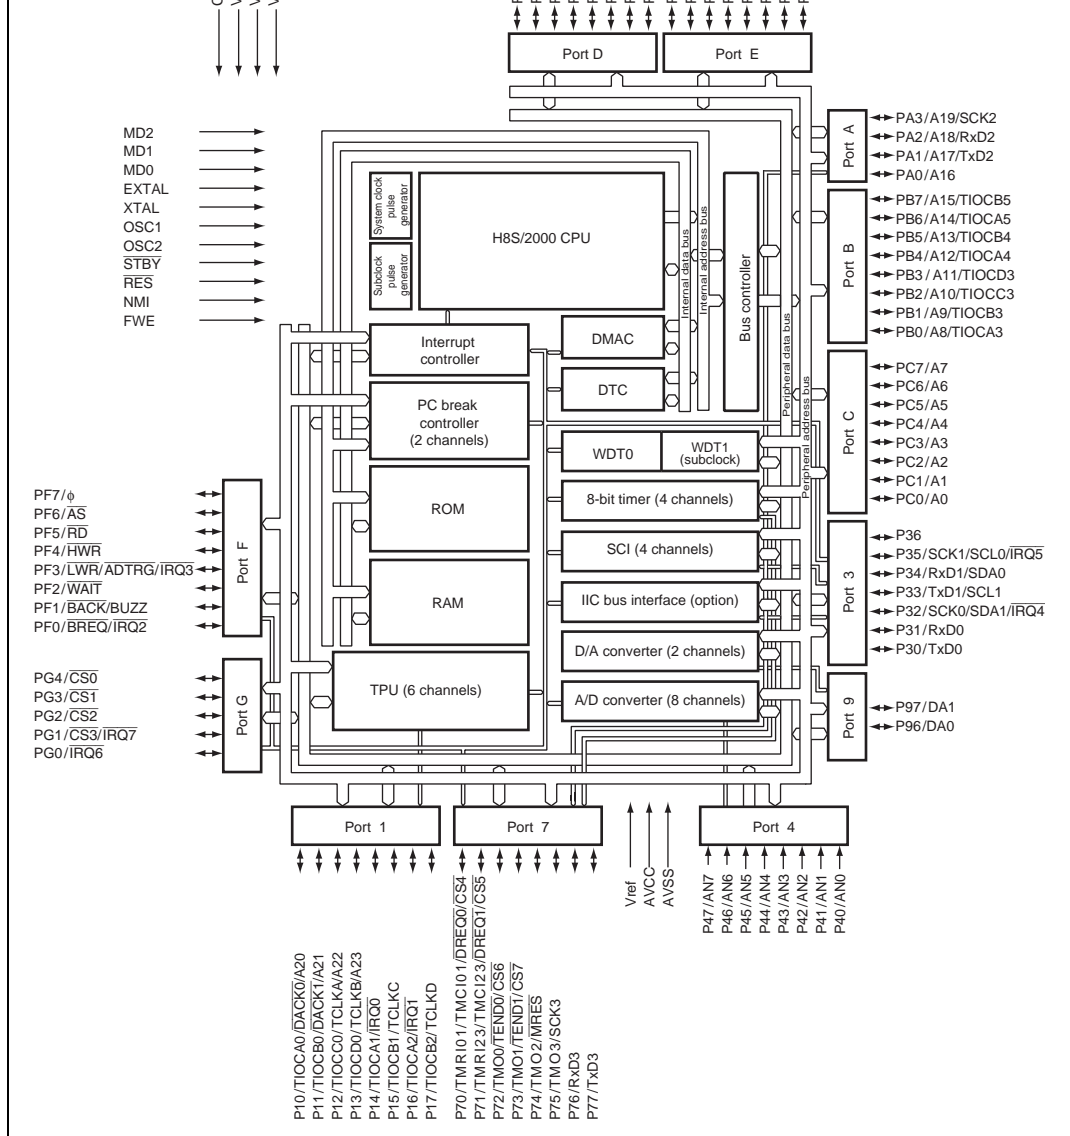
Port D
Port E

MD2
MD1
MD0
EXTAL
XTAL
OSC1
OSC2
$\overline{STBY}$
$\overline{RES}$
NMI
FWE

System clock pulse generator
Subclock pulse generator
H8S/2000 CPU
Internal data bus
Internal address bus
Bus controller
Interrupt controller
DMAC
DTC
PC break controller (2 channels)
Peripheral data bus
Peripheral address bus
WDT0
WDT1 (subclock)
ROM
8-bit timer (4 channels)
SCI (4 channels)
RAM
IIC bus interface (option)
D/A converter (2 channels)
TPU (6 channels)
A/D converter (8 channels)

Port A
PA3/A19/SCK2
PA2/A18/RxD2
PA1/A17/TxD2
PA0/A16

Port B
PB7/A15/TIOCB5
PB6/A14/TIOCA5
PB5/A13/TIOCB4
PB4/A12/TIOCA4
PB3/A11/TIOCD3
PB2/A10/TIOCC3
PB1/A9/TIOCB3
PB0/A8/TIOCA3

Port C
PC7/A7
PC6/A6
PC5/A5
PC4/A4
PC3/A3
PC2/A2
PC1/A1
PC0/A0

Port 3
P36
P35/SCK1/SCL0/$\overline{IRQ5}$
P34/RxD1/SDA0
P33/TxD1/SCL1
P32/SCK0/SDA1/$\overline{IRQ4}$
P31/RxD0
P30/TxD0

Port 9
P97/DA1
P96/DA0

Port F
PF7/$\phi$
PF6/$\overline{AS}$
PF5/$\overline{RD}$
PF4/$\overline{HWR}$
PF3/$\overline{LWR}$/$\overline{ADTRG}$/$\overline{IRQ3}$
PF2/$\overline{WAIT}$
PF1/$\overline{BACK}$/BUZZ
PF0/$\overline{BREQ}$/$\overline{IRQ2}$

Port G
PG4/$\overline{CS0}$
PG3/$\overline{CS1}$
PG2/$\overline{CS2}$
PG1/$\overline{CS3}$/$\overline{IRQ7}$
PG0/$\overline{IRQ6}$

Port 1
Port 7
Port 4

Vref
AVCC
AVSS

P47/AN7
P46/AN6
P45/AN5
P44/AN4
P43/AN3
P42/AN2
P41/AN1
P40/AN0

P10/TIOCA0/$\overline{DACK0}$/A20
P11/TIOCB0/$\overline{DACK1}$/A21
P12/TIOCC0/TCLKA/A22
P13/TIOCD0/TCLKB/A23
P14/TIOCA1/$\overline{IRQ0}$
P15/TIOCB1/TCLKC
P16/TIOCA2/$\overline{IRQ1}$
P17/TIOCB2/TCLKD

P70/TMRI01/TMCI01/$\overline{DREQ0}$/$\overline{CS4}$
P71/TMRI23/TMCI23/$\overline{DREQ1}$/$\overline{CS5}$
P72/TMO0/$\overline{TEND0}$/$\overline{CS6}$
P73/TMO1/$\overline{TEND1}$/$\overline{CS7}$
P74/TMO2/$\overline{MRES}$
P75/TMO3/SCK3
P76/RxD3
P77/TxD3